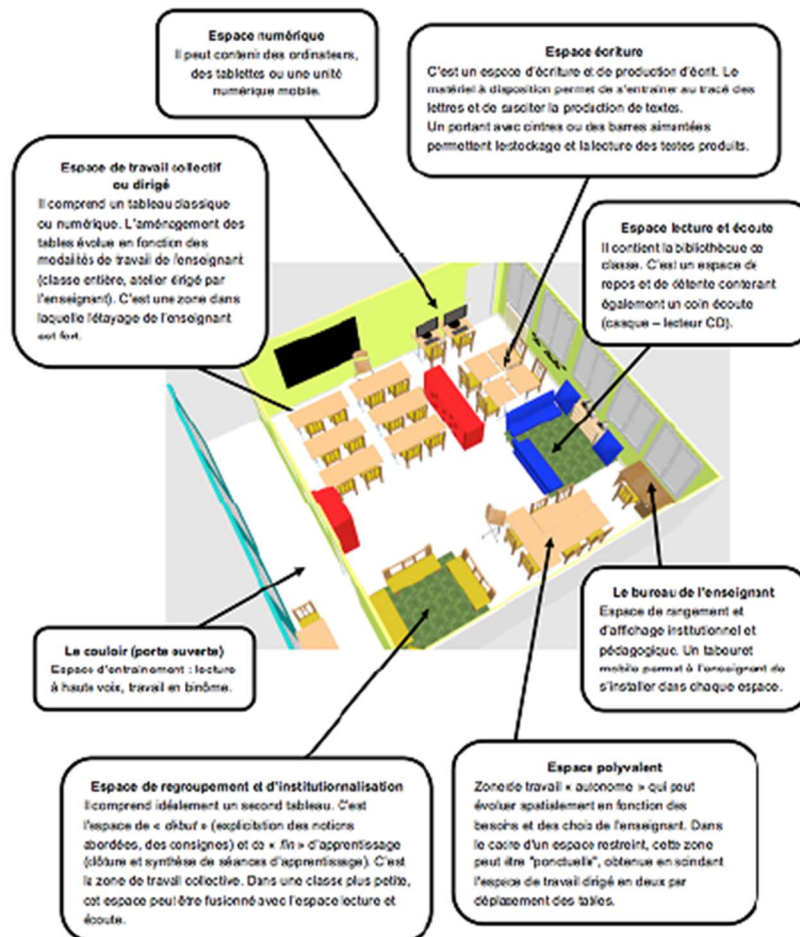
Espace numérique
Il peut contenir des ordinateurs, des tablettes ou une unité numérique mobile.

Espace écriture
C'est un espace d'écriture et de production d'écrit. Le matériel à disposition permet de s'entraîner au tracé des lettres et de susciter la production de textes.
Un portant avec cintres ou des barres aimantées permettent lestockage et lalecture des textes produits.

Espace de travail collectif ou dirigé
Il comprend un tableau classique ou numérique. L'aménagement des tables évolue en fonction des modalités de travail de l'enseignant (classe entière, atelier dirigé par l'enseignant). C'est une zone dans laquelle l'étayage de l'enseignant est fort.

Espace lecture et écoute
Il contient la bibliothèque de classe. C'est un espace de repos et de détente contenant également un coin écoute (casque – lecteur CD).

Le bureau de l'enseignant
Espace de rangement et d'affichage institutionnel et pédagogique. Un tabouret mobile permet à l'enseignant de s'installer dans chaque espace.

Le couloir (porte ouverte)
Espace d'entraînement : lecture à haute voix, travail en binôme.

Espace de regroupement et d'institutionnalisation
Il comprend idéalement un second tableau. C'est l'espace de « début » (explicitation des notions abordées, des consignes) et de « fin » d'apprentissage (clôture et synthèse de séances d'apprentissage). C'est la zone de travail collective. Dans une classe plus petite, cet espace peut être fusionné avec l'espace lecture et écoute.

Espace polyvalent
Zonede travail « autonome » qui peut évoluer spatialement en fonction des besoins et des choix de l'enseignant. Dans le cadre d'un espace restreint, cette zone peut être "ponctuelle", obtenue en scindant l'espace de travail dirigé en deux par déplacement des tables.